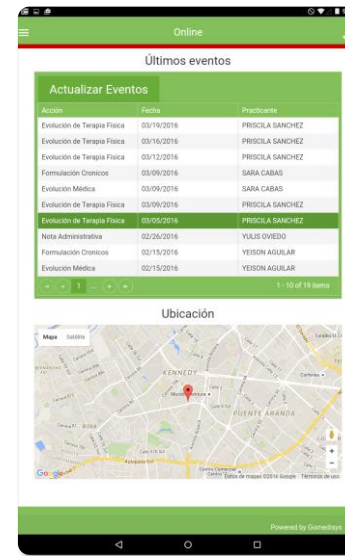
Online

Últimos eventos

Actualizar Eventos

| Acción | Fecha | Practicante |
|---|---|---|
| Evolución de Terapia Física | 03/19/2016 | PRISCILA SANCHEZ |
| Evolución de Terapia Física | 03/16/2016 | PRISCILA SANCHEZ |
| Evolución de Terapia Física | 03/12/2016 | PRISCILA SANCHEZ |
| Formulación Cronicos | 03/09/2016 | SARA CABAS |
| Evolución Médica | 03/09/2016 | SARA CABAS |
| Evolución de Terapia Física | 03/09/2016 | PRISCILA SANCHEZ |
| Evolución de Terapia Física | 03/05/2016 | PRISCILA SANCHEZ |
| Nota Administrativa | 02/26/2016 | YULIS OVIEDO |
| Formulación Cronicos | 02/15/2016 | YEISON AGUILAR |
| Evolución Médica | 02/15/2016 | YEISON AGUILAR |

1 ... 1 - 10 of 19 items

Ubicación

Mapa Satélite

KENNEDY

PUENTE ARANDA

Google

Datos de mapas ©2016 Google Términos de uso

Powered by Gomedisys